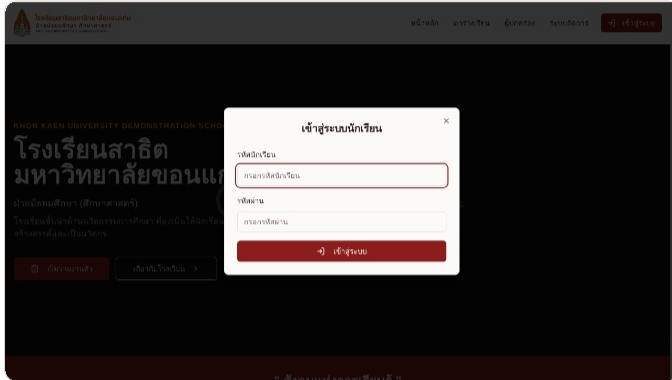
โรงเรียนสาธิตมหาวิทยาลัยขอนแก่น
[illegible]

หน้าหลัก ตารางเรียน ผู้บุคลากร ระบบจัดการ เข้าสู่ระบบ

KHON KAEN UNIVERSITY DEMONSTRATION SCHO

โรงเรียนสาธิต มหาวิทยาลัยขอนแก

ฝ่ายมัธยมศึกษา (ศึกษาศาสตร์)

โรงเรียนชั้นนำด้านนวัตกรรมการศึกษา ที่มุ่งเน้นให้นักเรียน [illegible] สร้างสรรค์และเป็นผู้นำ

เข้าระบบนักเรียน

เรียนรู้เกี่ยวกับโรงเรียน

เข้าสู่ระบบนักเรียน

×

รหัสนักเรียน

กรอกรหัสนักเรียน

รหัสผ่าน

กรอกรหัสผ่าน

เข้าสู่ระบบ

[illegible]